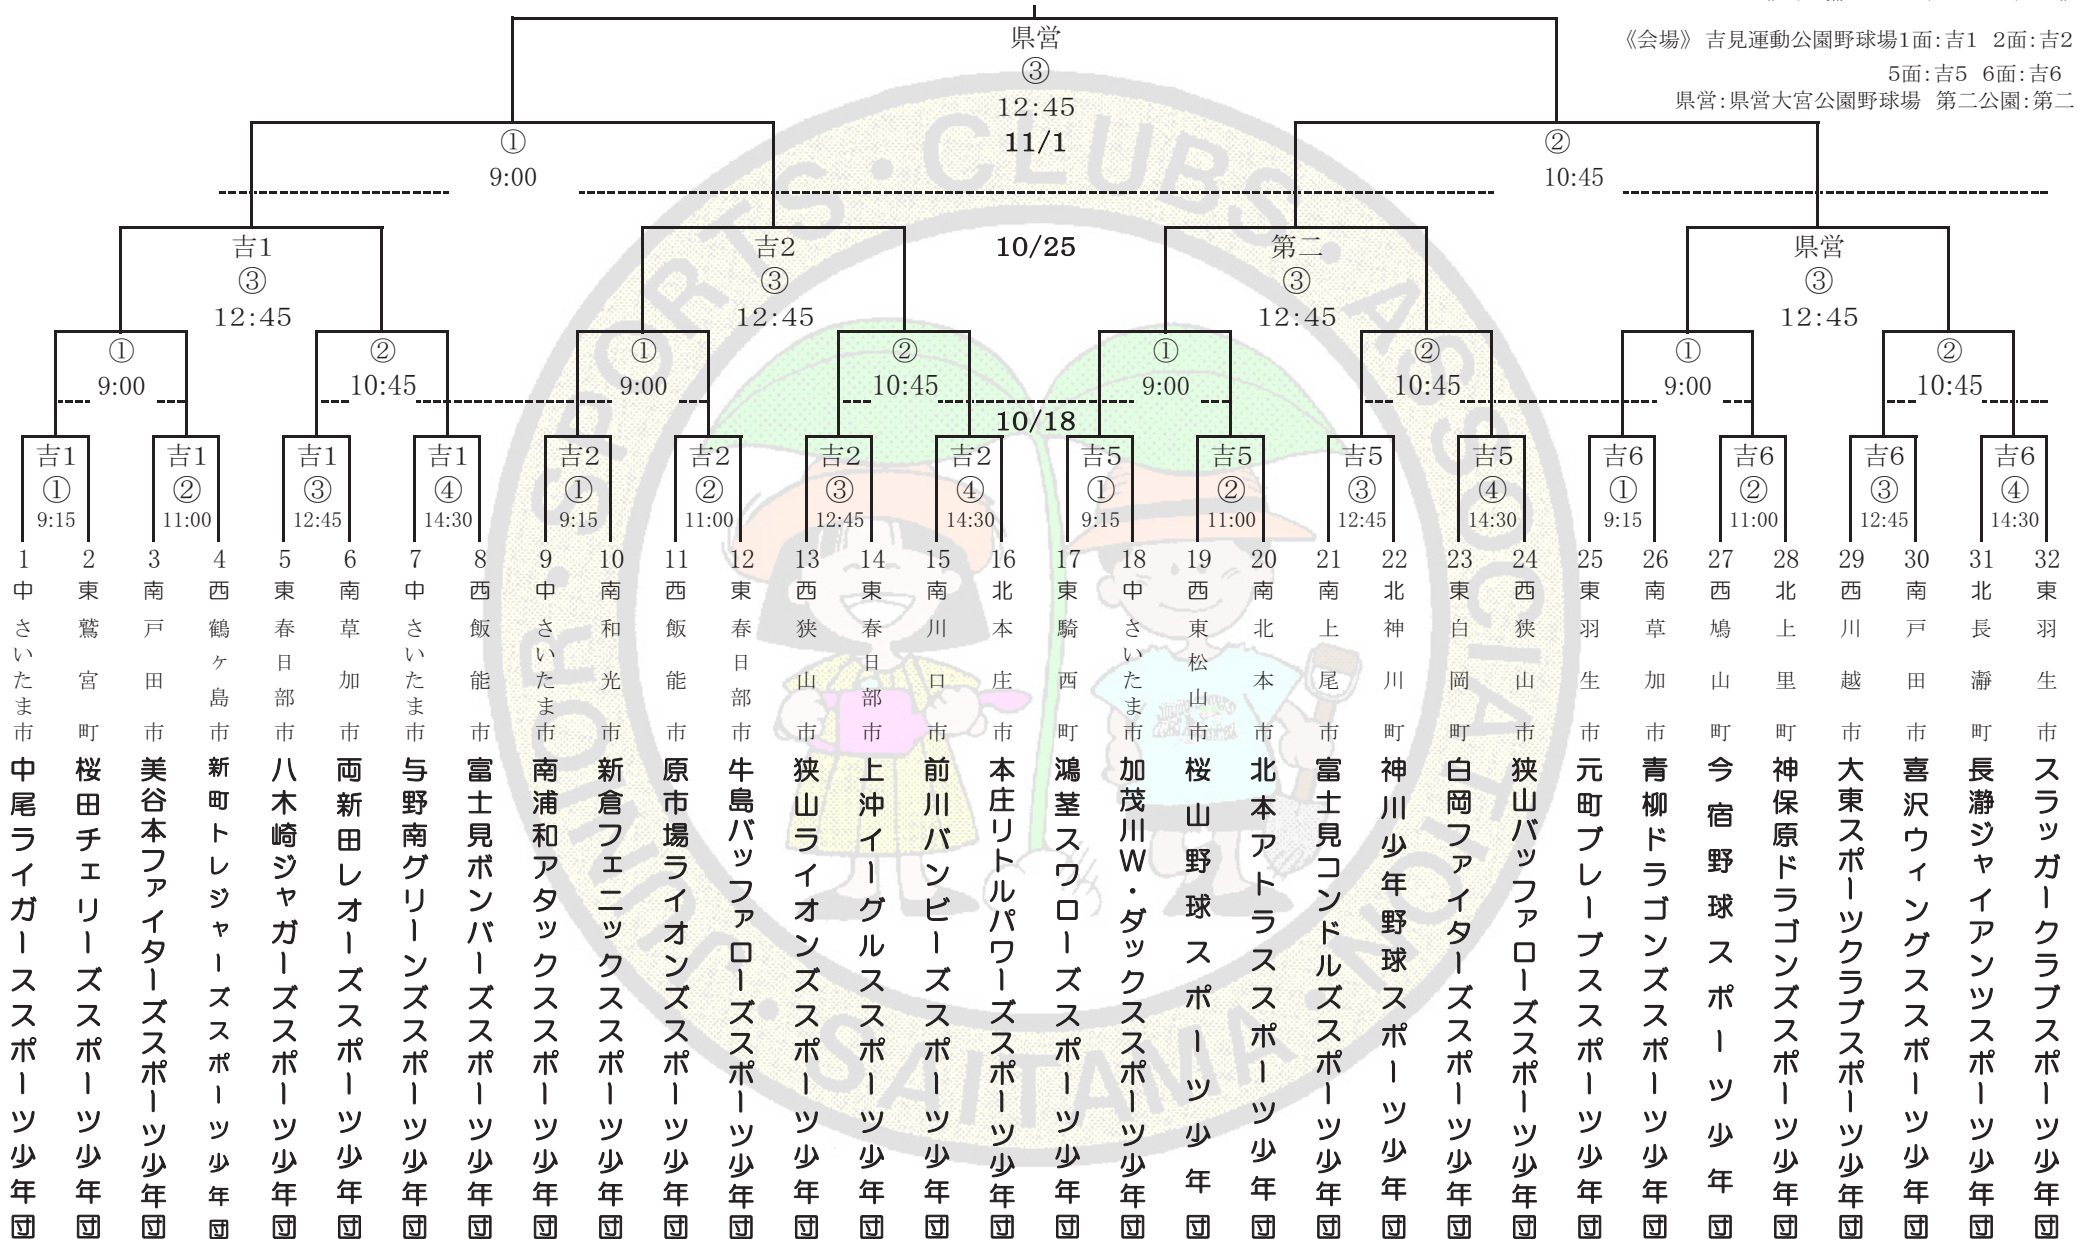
《会場》 吉見運動公園野球場1面:吉1 2面:吉2
5面:吉5 6面:吉6
県営:県営大宮公園野球場 第二公園:第二

県営
③
12:45

11/1

①
9:00

②
10:45

10/25

吉1
③
12:45

吉2
③
12:45

第二
③
12:45

県営
③
12:45

①
9:00

②
10:45

①
9:00

②
10:45

①
9:00

②
10:45

①
9:00

②
10:45

10/18

吉1 ① 9:15
吉1 ② 11:00
吉1 ③ 12:45
吉1 ④ 14:30
吉2 ① 9:15
吉2 ② 11:00
吉2 ③ 12:45
吉2 ④ 14:30
吉5 ① 9:15
吉5 ② 11:00
吉5 ③ 12:45
吉5 ④ 14:30
吉6 ① 9:15
吉6 ② 11:00
吉6 ③ 12:45
吉6 ④ 14:30

1 中 さいたま市 中尾ライガーススポーツ少年団
2 東 鷲宮町 桜田チェリーズスポーツ少年団
3 南 戸田市 美谷本ファイターズスポーツ少年団
4 西 鶴ヶ島市 新町トレジャーズスポーツ少年団
5 東 春日部市 八木崎ジャガーズスポーツ少年団
6 南 草加市 両新田レオーズスポーツ少年団
7 中 さいたま市 与野南グリーンズスポーツ少年団
8 西 飯能市 富士見ボンバーズスポーツ少年団
9 中 さいたま市 南浦和アタックスポーツ少年団
10 南 和光市 新倉フェニックススポーツ少年団
11 西 飯能市 原市場ライオンズスポーツ少年団
12 東 春日部市 牛島バッファローズスポーツ少年団
13 西 狭山市 狭山ライオンズスポーツ少年団
14 東 春日部市 上沖イーグルススポーツ少年団
15 南 川口市 前川バンビーズスポーツ少年団
16 北 本庄市 本庄リトルパワーズスポーツ少年団
17 東 騎西町 鴻茎スワローズスポーツ少年団
18 中 さいたま市 加茂川W・ダックススポーツ少年団
19 西 東松山市 桜山野球スポーツ少年団
20 南 北本市 北本アトラススポーツ少年団
21 南 上尾市 富士見コンドルズスポーツ少年団
22 北 神川町 神川少年野球スポーツ少年団
23 東 白岡町 白岡ファイターズスポーツ少年団
24 西 狭山市 狭山バッファローズスポーツ少年団
25 東 羽生市 元町ブレーブススポーツ少年団
26 南 草加市 青柳ドラゴンズスポーツ少年団
27 西 鳩山町 今宿野球スポーツ少年団
28 北 上里町 神保原ドラゴンズスポーツ少年団
29 西 川越市 大東スポーツクラブスポーツ少年団
30 南 戸田市 喜沢ウィングススポーツ少年団
31 北 長瀞町 長瀞ジャイアンツスポーツ少年団
32 東 羽生市 スラッガークラブスポーツ少年団